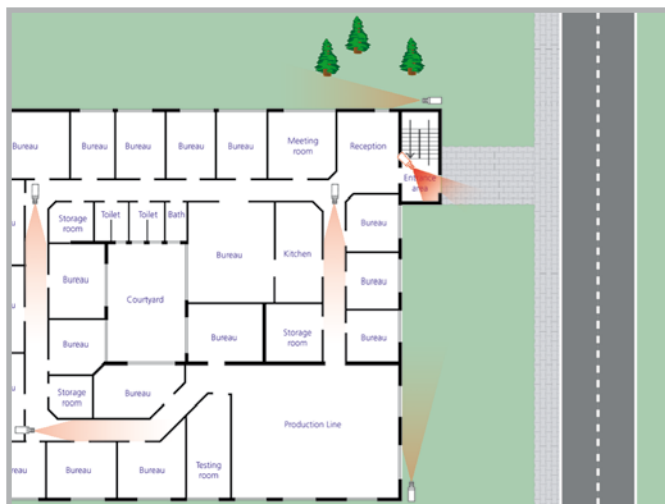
Bureau
Bureau
Bureau
Bureau
Bureau
Meeting room
Reception
Entrance area
Storage room
Toilet
Toilet
Bath
Bureau
Kitchen
Bureau
Bureau
Courtyard
Bureau
Bureau
Bureau
Storage room
Bureau
Storage room
Bureau
Production Line
reau
Bureau
Bureau
Testing room